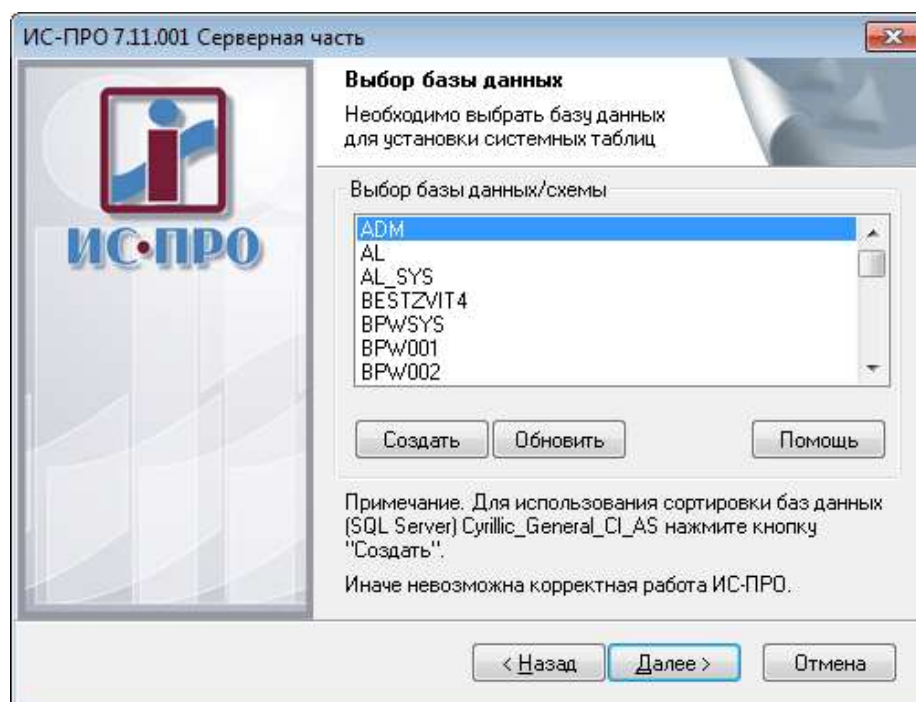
ИС-ПРО 7.11.001 Серверная часть

ИС·ПРО

Выбор базы данных

Необходимо выбрать базу данных для установки системных таблиц

Выбор базы данных/схемы

ADM
AL
AL_SYS
BESTZVIT4
BPWSYS
BPW001
BPW002

Создать

Обновить

Помощь

Примечание. Для использования сортировки баз данных (SQL Server) Cyrillic_General_CI_AS нажмите кнопку "Создать".

Иначе невозможна корректная работа ИС-ПРО.

< Назад

Далее >

Отмена